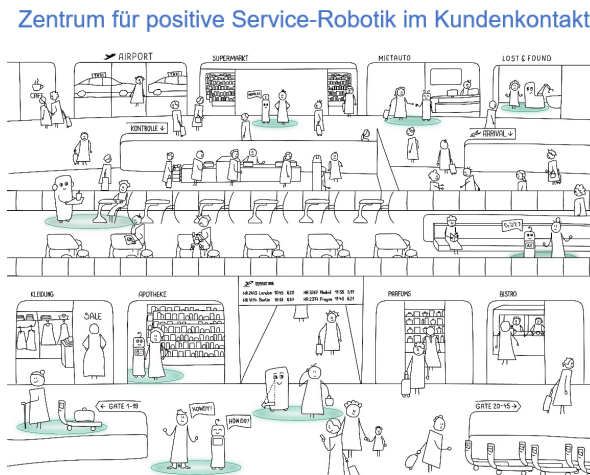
Zentrum für positive Service-Robotik im Kundenkontakt

AIRPORT

TAXI

TAXI

SUPERMARKT

MIETAUTO

LOST & FOUND

CAFE

KONTROLLE

ARRIVAL

KLEIDUNG

SALE

APOTHEKE

PARFUMS

BISTRO

GATE 1-19

GATE 20-45

HOWDY!

HOWDY!